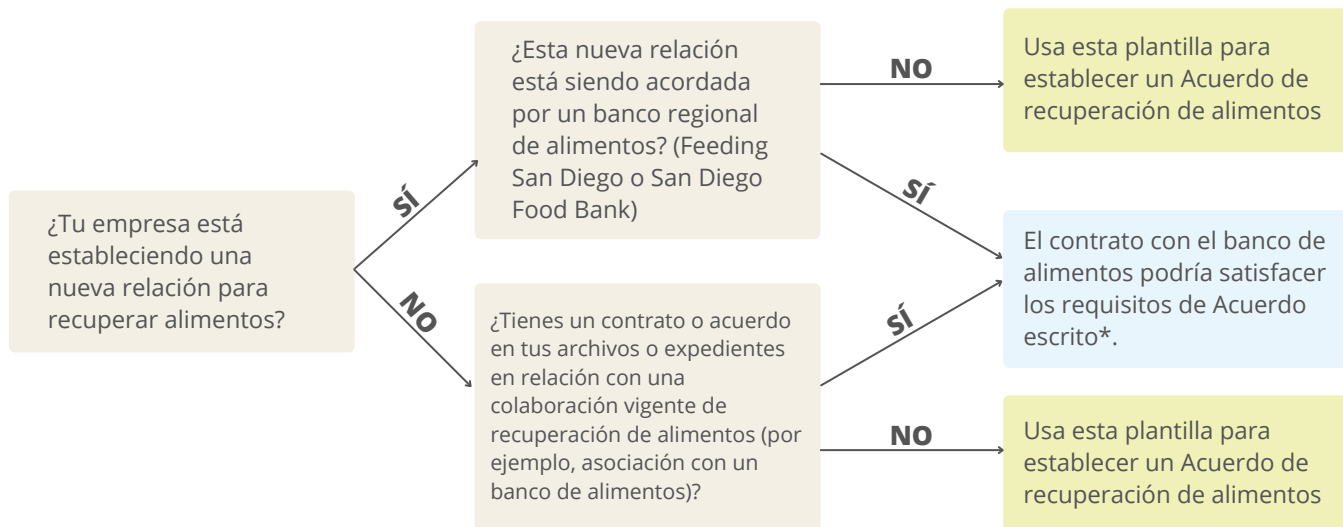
¿Tu empresa está estableciendo una nueva relación para recuperar alimentos?

SÍ

¿Esta nueva relación está siendo acordada por un banco regional de alimentos? (Feeding San Diego o San Diego Food Bank)

NO

Usa esta plantilla para establecer un Acuerdo de recuperación de alimentos

SÍ

El contrato con el banco de alimentos podría satisfacer los requisitos de Acuerdo escrito*.

NO

¿Tienes un contrato o acuerdo en tus archivos o expedientes en relación con una colaboración vigente de recuperación de alimentos (por ejemplo, asociación con un banco de alimentos)?

SÍ

NO

Usa esta plantilla para establecer un Acuerdo de recuperación de alimentos